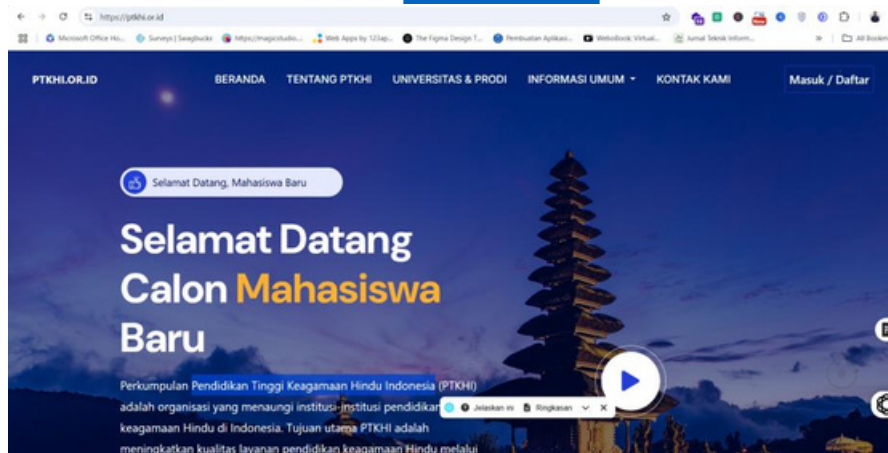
https://ptkhi.or.id

Microsoft Office Ho... Surveys | Swagbucks https://magicstudio... Web Apps by 123ap... The Figma Design T... Pembuatan Aplikasi... Webobook Virtual... Jurnal Teknik Inform... All Bookmarks

PTKHI.OR.ID BERANDA TENTANG PTKHI UNIVERSITAS & PRODI INFORMASI UMUM KONTAK KAMI Masuk / Daftar

Selamat Datang, Mahasiswa Baru

Selamat Datang Calon Mahasiswa Baru

Perkumpulan Pendidikan Tinggi Keagamaan Hindu Indonesia (PTKHI) adalah organisasi yang menaungi institusi-institusi pendidikan keagamaan Hindu di Indonesia. Tujuan utama PTKHI adalah meningkatkan kualitas layanan pendidikan keagamaan Hindu melalui

Jelaskan ini Ringkasan